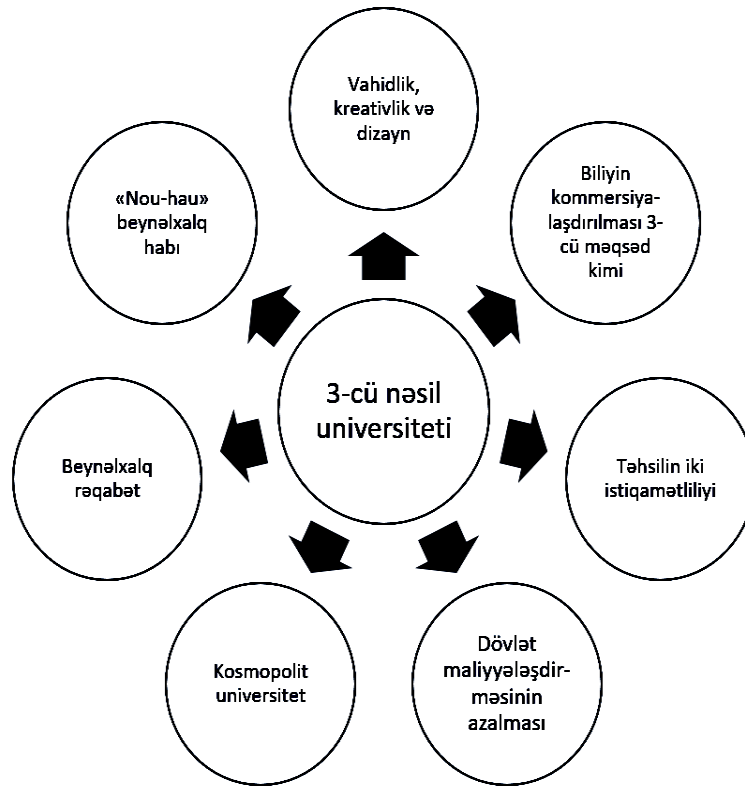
Vahidlik, kreativlik və dizayn

Biliyin kommersiyalaşdırılması 3-cü məqsəd kimi

Təhsilin iki istiqamətliliyi

Dövlət maliyyələşdirməsinin azalması

Kosmopolit universitet

Beynəlxalq rəqabət

«Nou-hau» beynəlxalq habı

3-cü nəsil universiteti